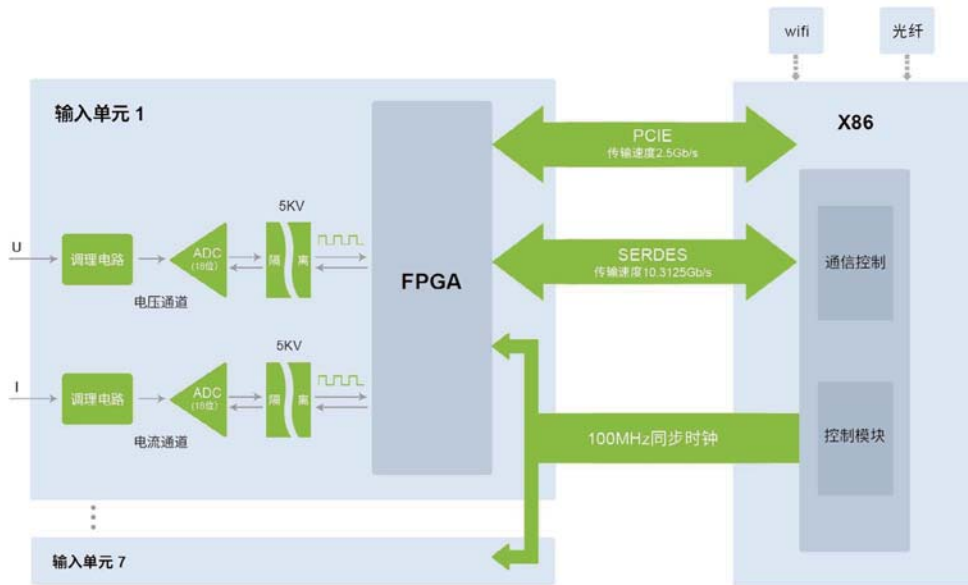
wifi

光纤

输入单元 1

X86

PCIE
传输速度2.5Gb/s

5KV

U

调理电路

ADC
(18位)

隔

离

电压通道

SERDES
传输速度10.3125Gb/s

FPGA

通信控制

5KV

I

调理电路

ADC
(18位)

隔

离

电流通道

100MHz同步时钟

控制模块

输入单元 7